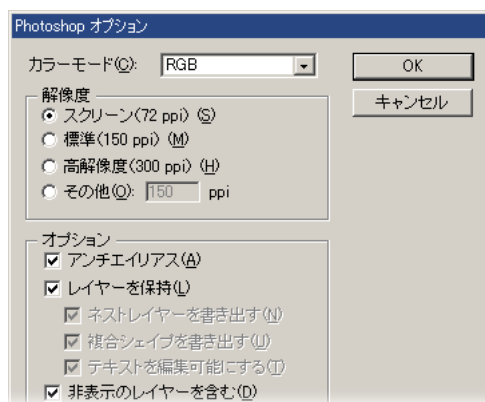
Photoshop オプション

カラーモード(C): RGB

OK

キャンセル

解像度

スクリーン(72 ppi) (S)

標準(150 ppi) (M)

高解像度(300 ppi) (H)

その他(O): 150 ppi

オプション

アンチエイリアス(A)

レイヤーを保持(L)

ネストレイヤーを書き出す(N)

複合シェイプを書き出す(U)

テキストを編集可能にする(T)

非表示のレイヤーを含む(D)